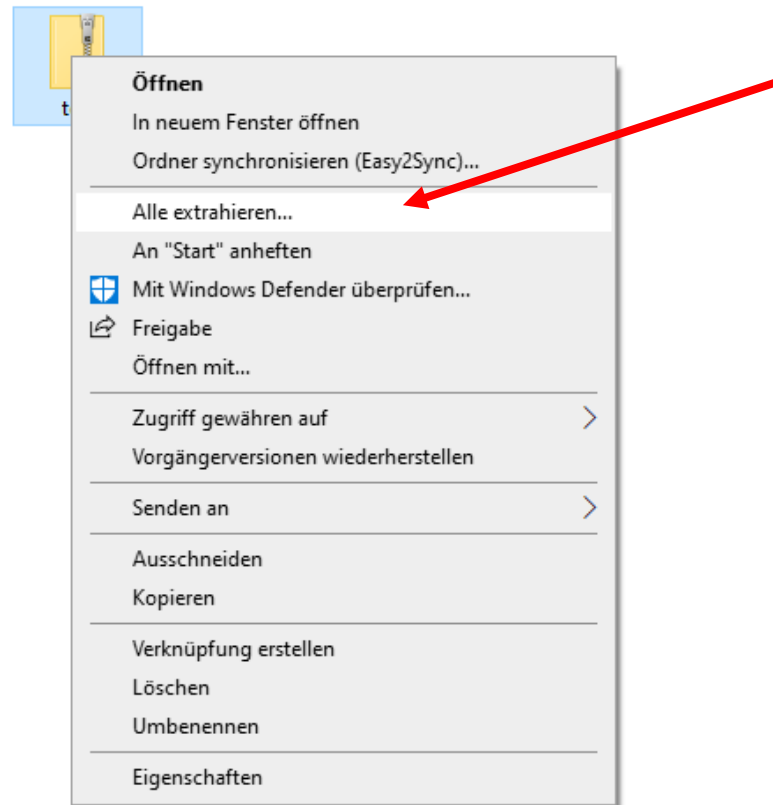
t

Öffnen
In neuem Fenster öffnen
Ordner synchronisieren (Easy2Sync)...

Alle extrahieren...
An "Start" anheften
Mit Windows Defender überprüfen...
Freigabe
Öffnen mit...

Zugriff gewähren auf
Vorgängerversionen wiederherstellen

Senden an

Ausschneiden
Kopieren

Verknüpfung erstellen
Löschen
Umbenennen

Eigenschaften